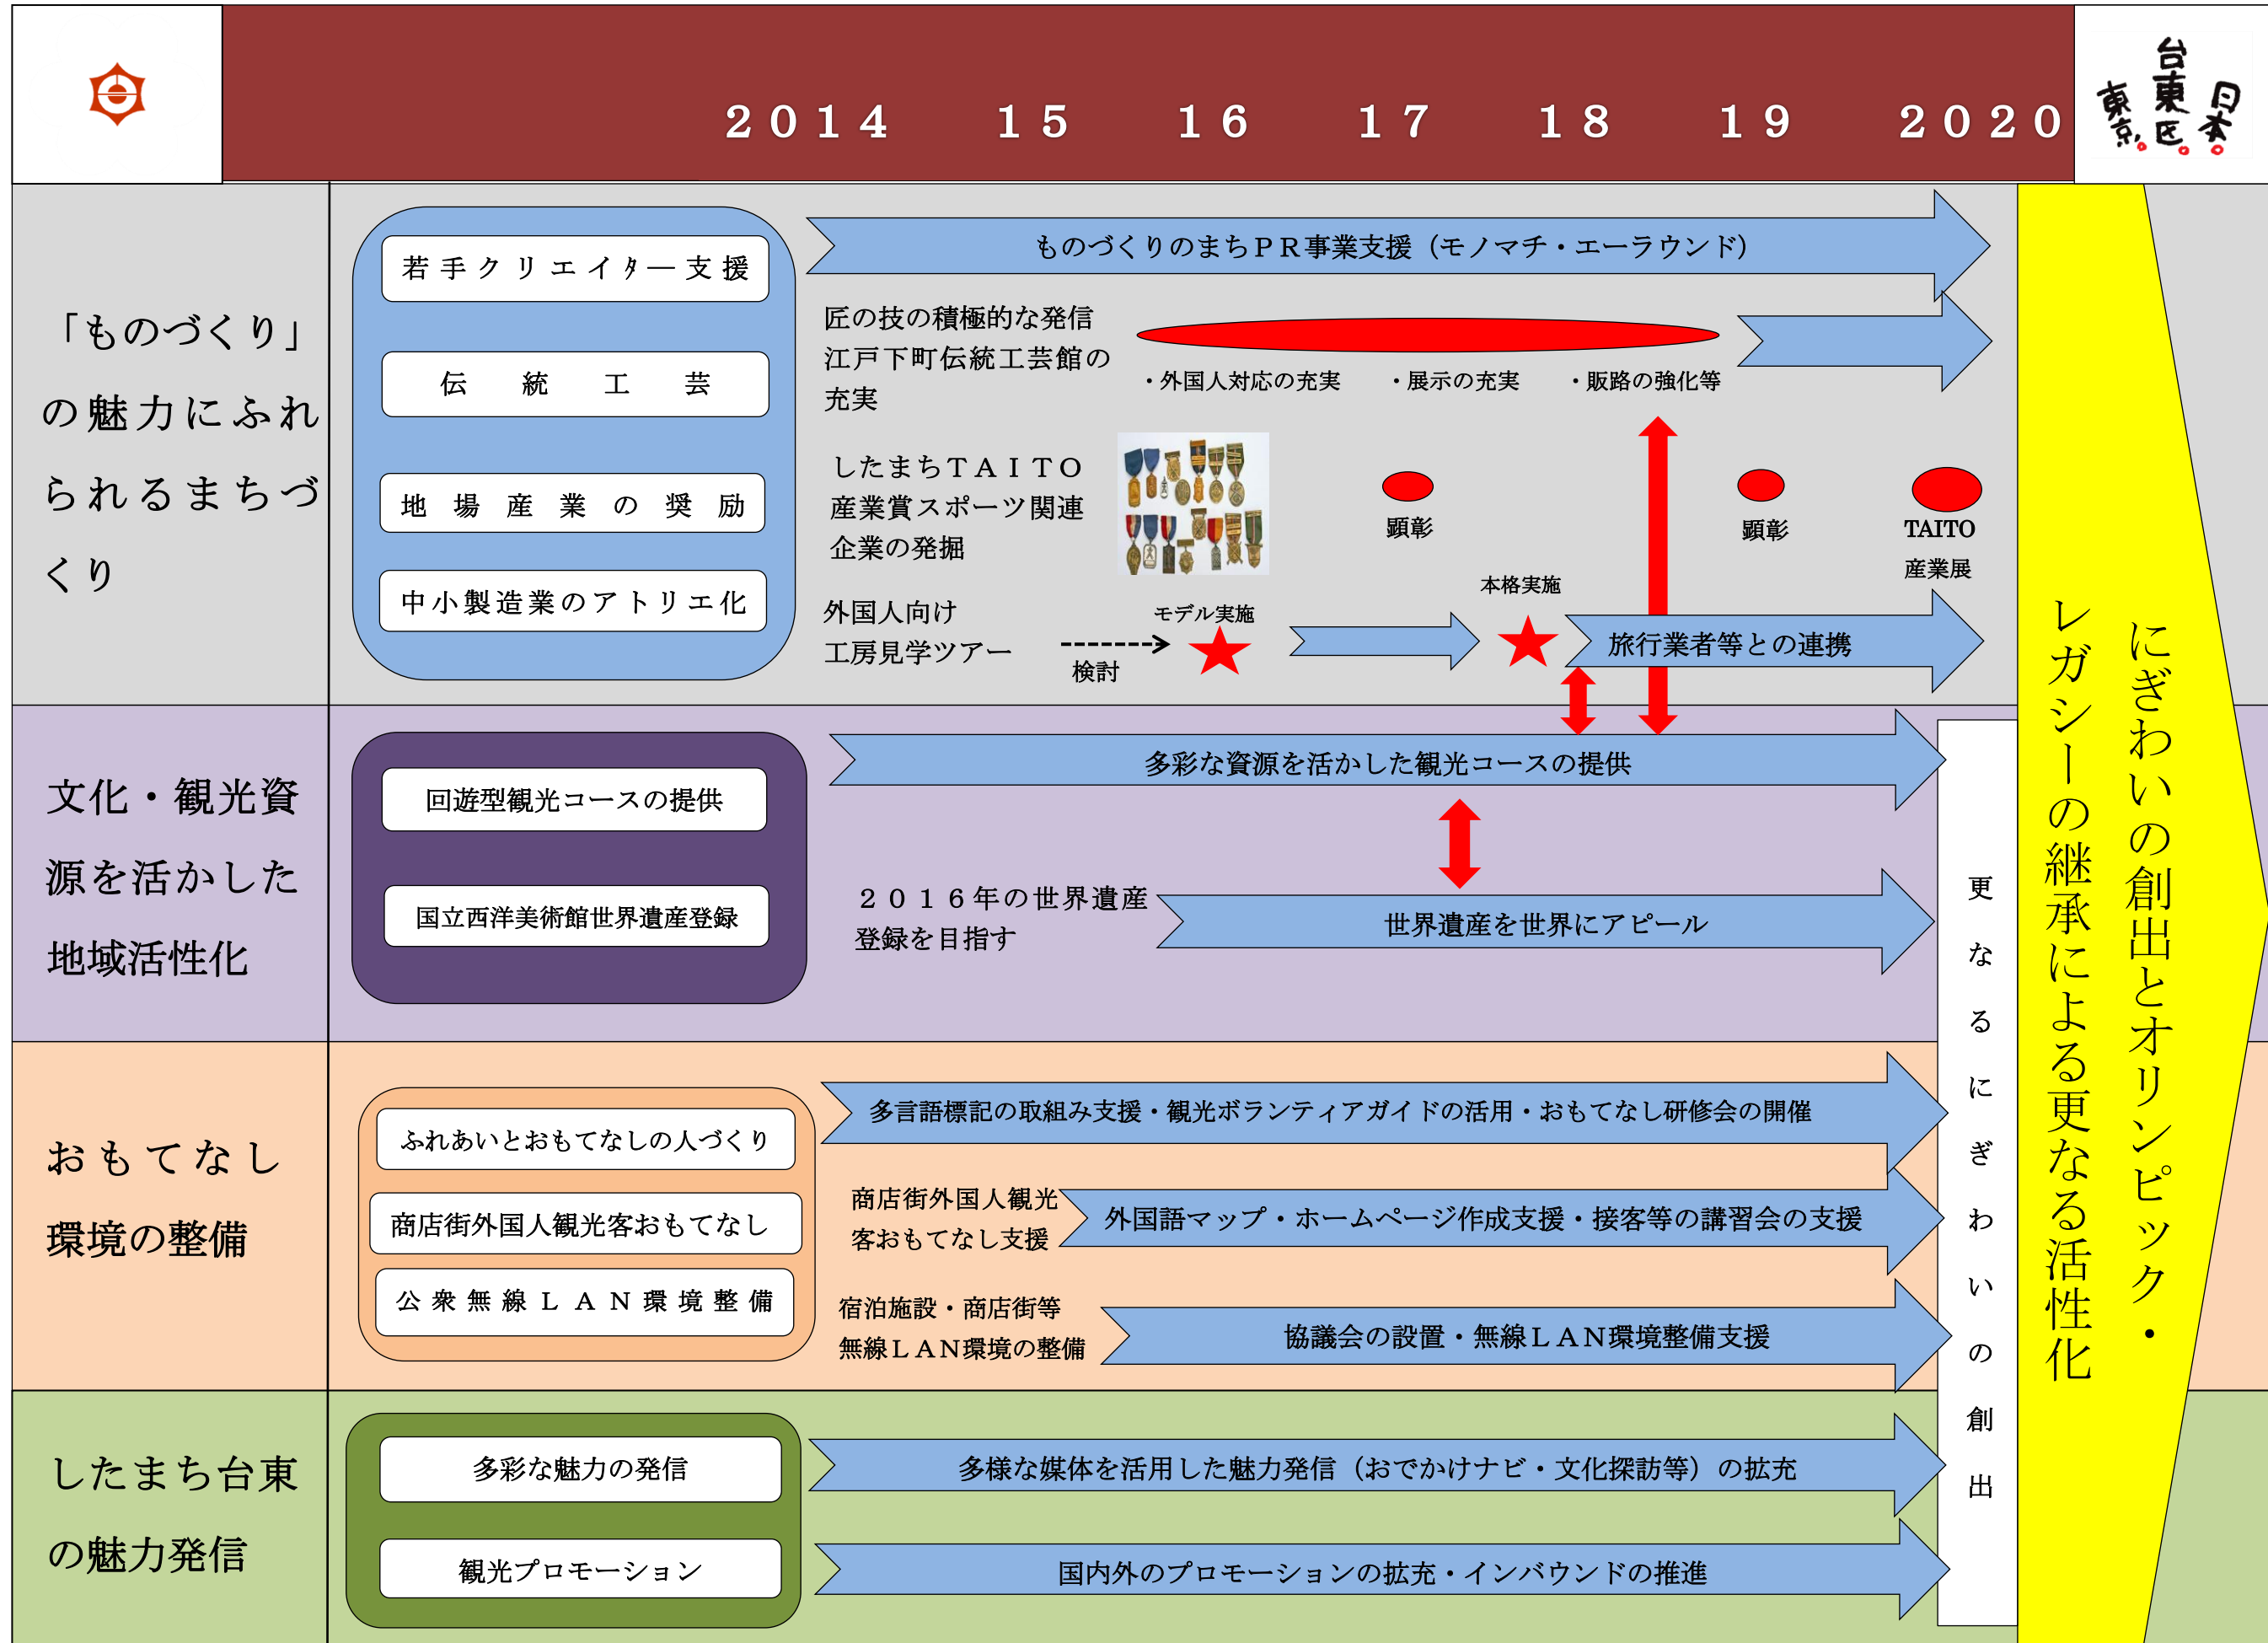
２０１４　１５　１６　１７　１８　１９　２０２０

台東区。東京。日本。

「ものづくり」の魅力にふれられるまちづくり

若手クリエイター支援
伝統工芸
地場産業の奨励
中小製造業のアトリエ化

ものづくりのまちＰＲ事業支援（モノマチ・エーラウンド）

匠の技の積極的な発信
江戸下町伝統工芸館の充実

・外国人対応の充実　・展示の充実　・販路の強化等

したまちＴＡＩＴＯ産業賞スポーツ関連企業の発掘

顕彰　顕彰　TAITO 産業展

外国人向け工房見学ツアー

検討　モデル実施　本格実施

旅行業者等との連携

文化・観光資源を活かした地域活性化

回遊型観光コースの提供
国立西洋美術館世界遺産登録

多彩な資源を活かした観光コースの提供

２０１６年の世界遺産登録を目指す

世界遺産を世界にアピール

おもてなし環境の整備

ふれあいとおもてなしの人づくり
商店街外国人観光客おもてなし
公衆無線ＬＡＮ環境整備

多言語標記の取組み支援・観光ボランティアガイドの活用・おもてなし研修会の開催

商店街外国人観光客おもてなし支援

外国語マップ・ホームページ作成支援・接客等の講習会の支援

宿泊施設・商店街等無線ＬＡＮ環境の整備

協議会の設置・無線ＬＡＮ環境整備支援

したまち台東の魅力発信

多彩な魅力の発信
観光プロモーション

多様な媒体を活用した魅力発信（おでかけナビ・文化探訪等）の拡充

国内外のプロモーションの拡充・インバウンドの推進

更なるにぎわいの創出

レガシーの継承による更なる活性化

にぎわいの創出とオリンピック・